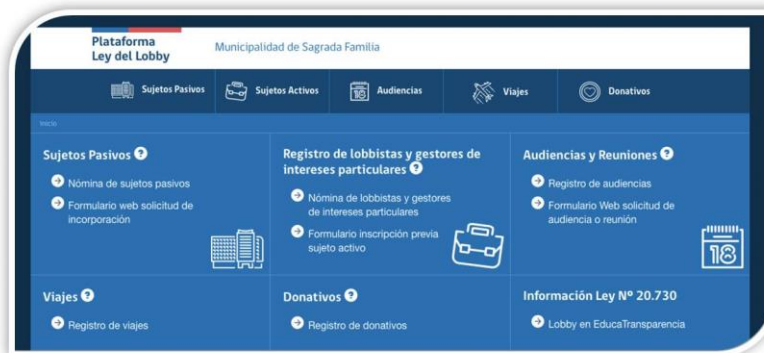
Plataforma Ley del Lobby

Municipalidad de Sagrada Familia

Sujetos Pasivos | Sujetos Activos | 18 Audiencias | Viajes | Donativos

Inicio

Sujetos Pasivos ?

Nómina de sujetos pasivos

Formulario web solicitud de incorporación

Registro de lobbistas y gestores de intereses particulares ?

Nómina de lobbistas y gestores de intereses particulares

Formulario inscripción previa sujeto activo

Audiencias y Reuniones ?

Registro de audiencias

Formulario Web solicitud de audiencia o reunión

18

Viajes ?

Registro de viajes

Donativos ?

Registro de donativos

Información Ley Nº 20.730

Lobby en EducaTransparencia